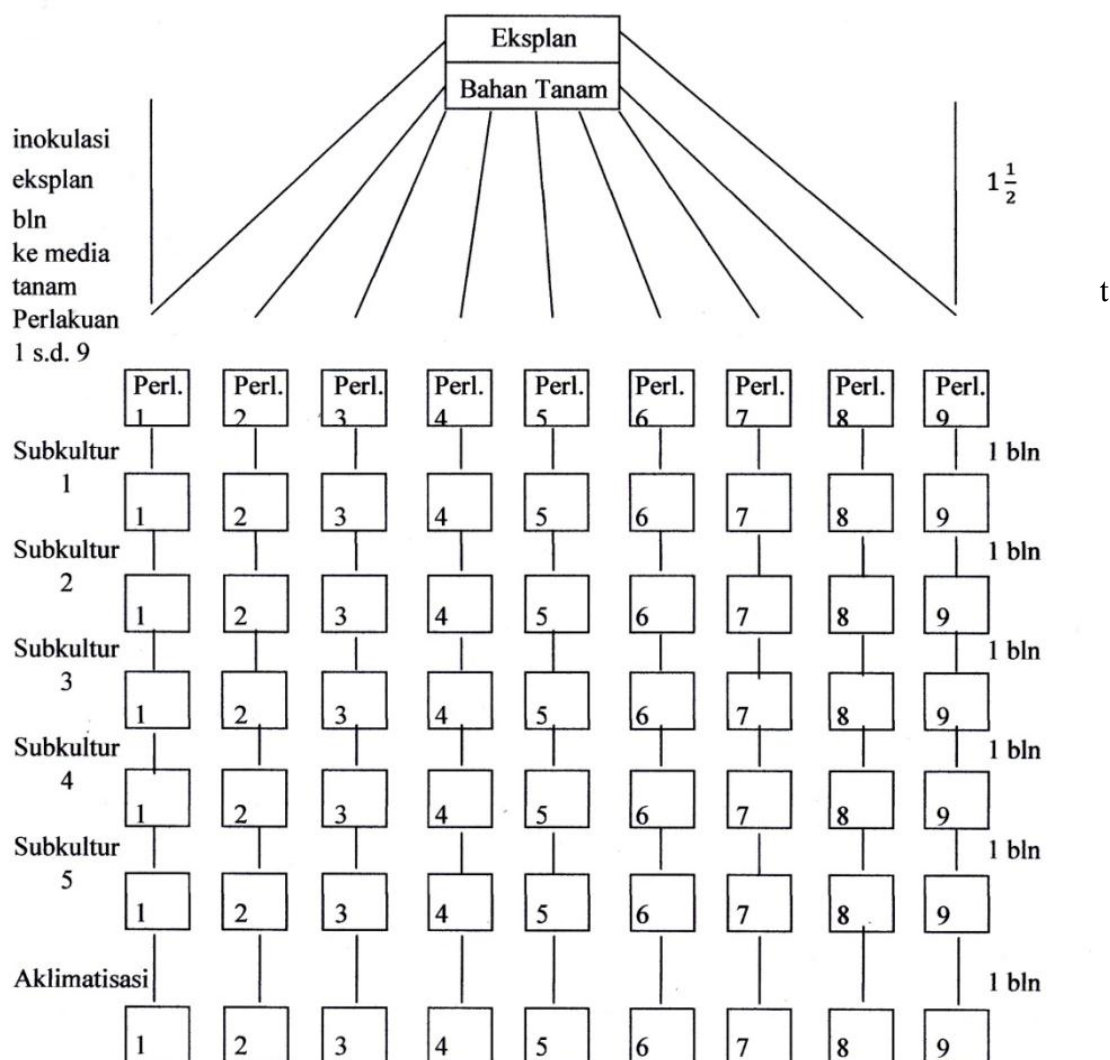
Eksplan

Bahan Tanam

inokulasi eksplan bln ke media tanam Perlakuan 1 s.d. 9

$1\frac{1}{2}$

t

Perl. 1 | Perl. 2 | Perl. 3 | Perl. 4 | Perl. 5 | Perl. 6 | Perl. 7 | Perl. 8 | Perl. 9

Subkultur 1

1 bln

1 2 3 4 5 6 7 8 9

Subkultur 2

1 bln

1 2 3 4 5 6 7 8 9

Subkultur 3

1 bln

1 2 3 4 5 6 7 8 9

Subkultur 4

1 bln

1 2 3 4 5 6 7 8 9

Subkultur 5

1 bln

1 2 3 4 5 6 7 8 9

Aklimatisasi

1 bln

1 2 3 4 5 6 7 8 9